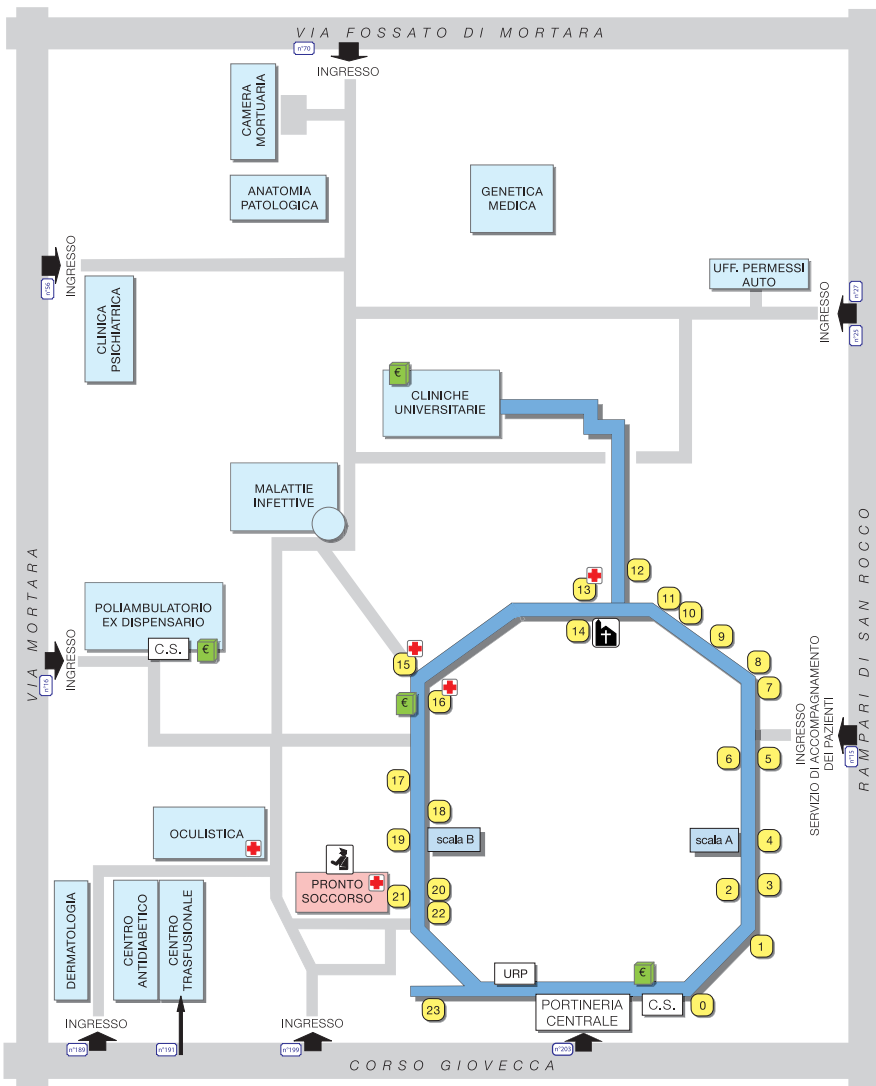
VIA FOSSATO DI MORTARA

n°70

INGRESSO

CAMERA MORTUARIA

ANATOMIA PATOLOGICA

GENETICA MEDICA

INGRESSO

n°56

CLINICA PSICHIATRICA

UFF. PERMESSI AUTO

INGRESSO

n°27

n°25

€

CLINICHE UNIVERSITARIE

MALATTIE INFETTIVE

VIA MORTARA

RAMPARI DI SAN ROCCO

POLIAMBULATORIO EX DISPENSARIO

C.S.

€

INGRESSO

n°16

12

13

11

10

14

9

15

8

16

7

€

INGRESSO SERVIZIO DI ACCOMPAGNAMENTO DEI PAZIENTI

n°15

6

5

17

18

19

scala B

scala A

4

OCULISTICA

PRONTO SOCCORSO

21

20

22

2

3

1

DERMATOLOGIA

CENTRO ANTIDIABETICO

CENTRO TRASFUSIONALE

URP

€

23

PORTINERIA CENTRALE

C.S.

0

INGRESSO

INGRESSO

n°189

n°191

n°199

n°203

CORSO GIOVECCA